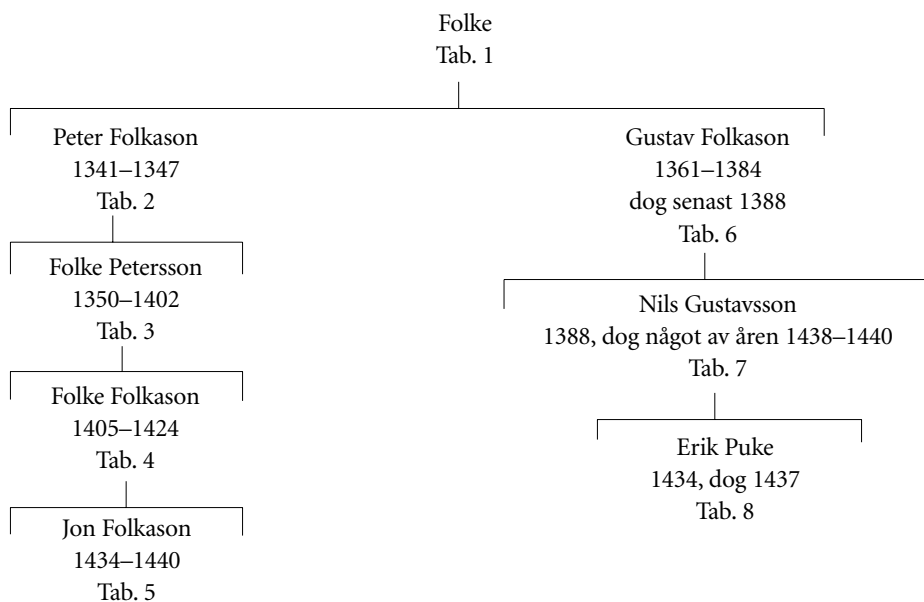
Folke
Tab. 1

Peter Folkason
1341–1347
Tab. 2

Folke Petersson
1350–1402
Tab. 3

Folke Folkason
1405–1424
Tab. 4

Jon Folkason
1434–1440
Tab. 5

Gustav Folkason
1361–1384
dog senast 1388
Tab. 6

Nils Gustavsson
1388, dog något av åren 1438–1440
Tab. 7

Erik Puke
1434, dog 1437
Tab. 8